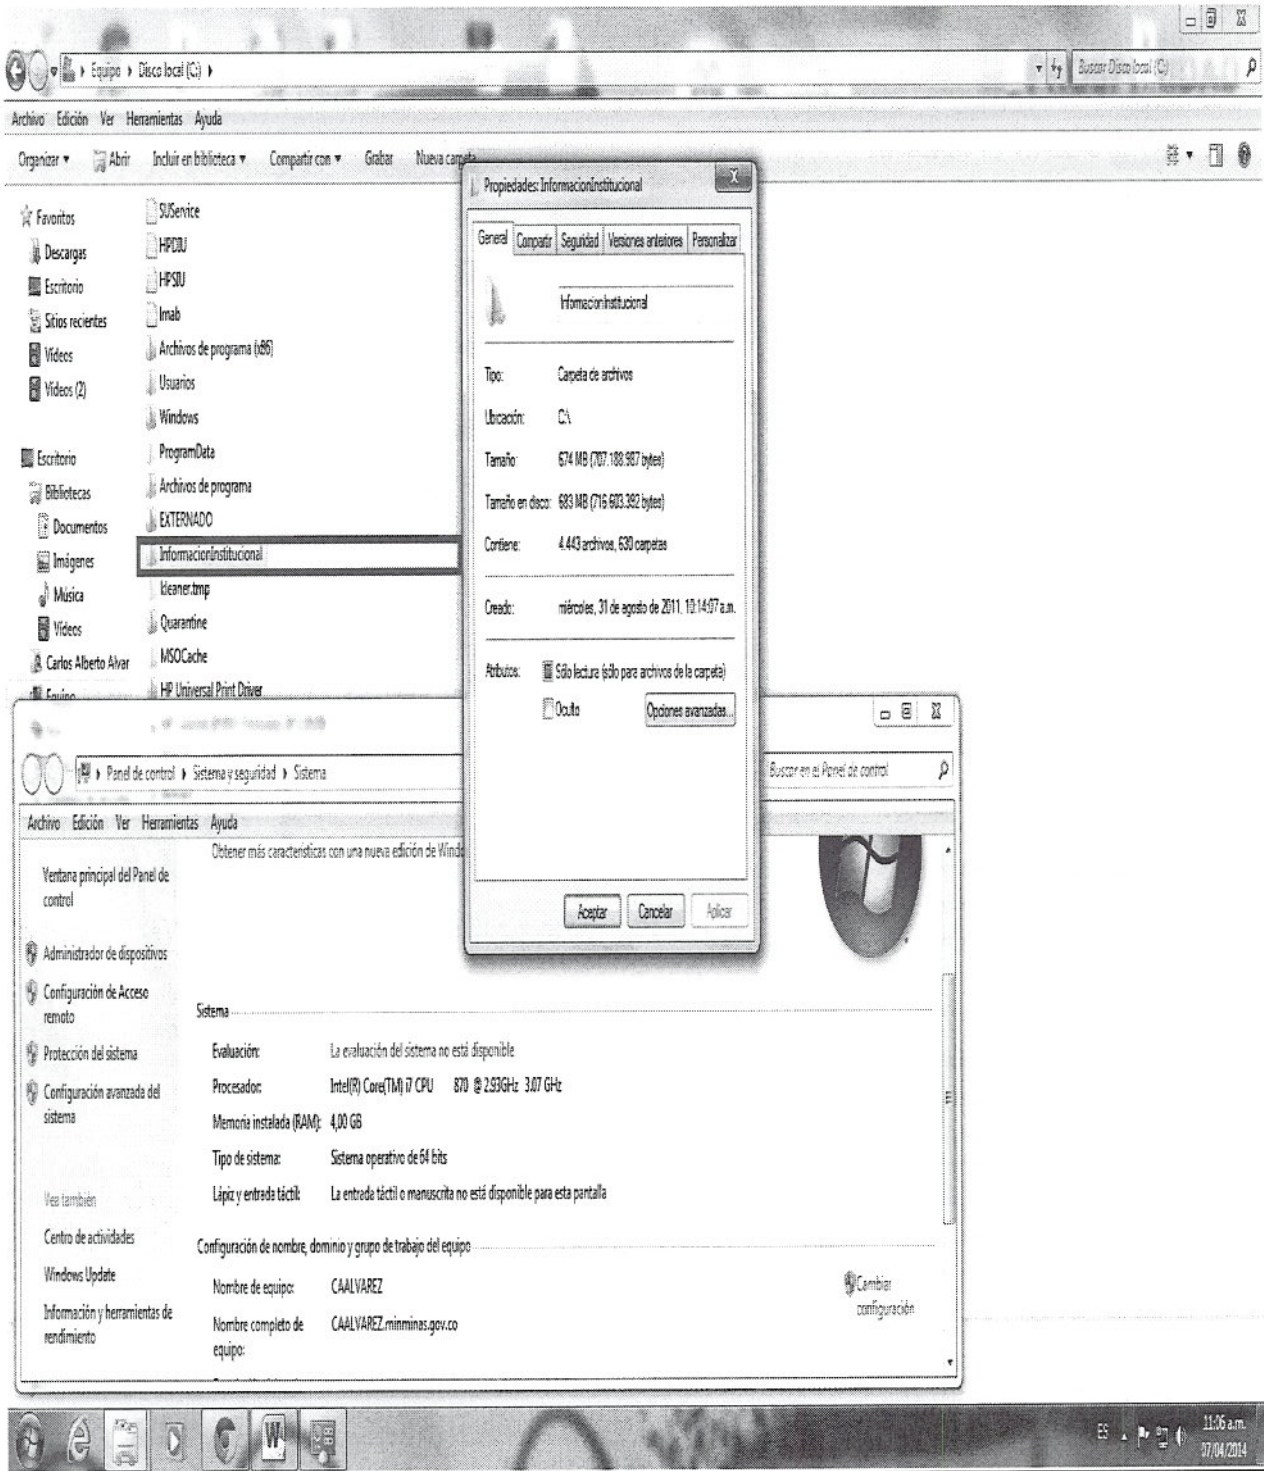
Equipo ▸ Disco local (C:) ▸

Buscar Disco local (C:)

Archivo Edición Ver Herramientas Ayuda

Organizar ▾ Abrir Incluir en biblioteca ▾ Compartir con ▾ Grabar Nueva carpeta

Favoritos
Descargas
Escritorio
Sitios recientes
Vídeos
Vídeos (2)

Escritorio
Bibliotecas
Documentos
Imágenes
Música
Vídeos
Carlos Alberto Alvar
Equipo

SUService
HPDIU
HPSIU
Imab
Archivos de programa (x86)
Usuarios
Windows
ProgramData
Archivos de programa
EXTERNADO
InformacionInstitucional
Ileaner.tmp
Quarantine
MSOCache
HP Universal Print Driver

Propiedades: InformacionInstitucional

General Compartir Seguridad Versiones anteriores Personalizar

InformacionInstitucional

Tipo: Carpeta de archivos
Ubicación: C:\
Tamaño: 674 MB (707.188.987 bytes)
Tamaño en disco: 683 MB (716.603.392 bytes)
Contiene: 4.443 archivos, 630 carpetas

Creado: miércoles, 31 de agosto de 2011, 10:14:07 a.m.

Atributos: Sólo lectura (sólo para archivos de la carpeta)
Oculto Opciones avanzadas...

Aceptar Cancelar Aplicar

Panel de control ▸ Sistema y seguridad ▸ Sistema

Buscar en el Panel de control

Archivo Edición Ver Herramientas Ayuda

Obtener más características con una nueva edición de Windo

Ventana principal del Panel de control
Administrador de dispositivos
Configuración de Acceso remoto
Protección del sistema
Configuración avanzada del sistema

Vea también
Centro de actividades
Windows Update
Información y herramientas de rendimiento

Sistema
Evaluación: La evaluación del sistema no está disponible
Procesador: Intel(R) Core(TM) i7 CPU 870 @ 2.93GHz 3.07 GHz
Memoria instalada (RAM): 4,00 GB
Tipo de sistema: Sistema operativo de 64 bits
Lápiz y entrada táctil: La entrada táctil o manuscrita no está disponible para esta pantalla

Configuración de nombre, dominio y grupo de trabajo del equipo
Nombre de equipo: CAALVAREZ
Nombre completo de equipo: CAALVAREZ.minminas.gov.co

Cambiar configuración

ES 11:06 a.m. 07/04/2014